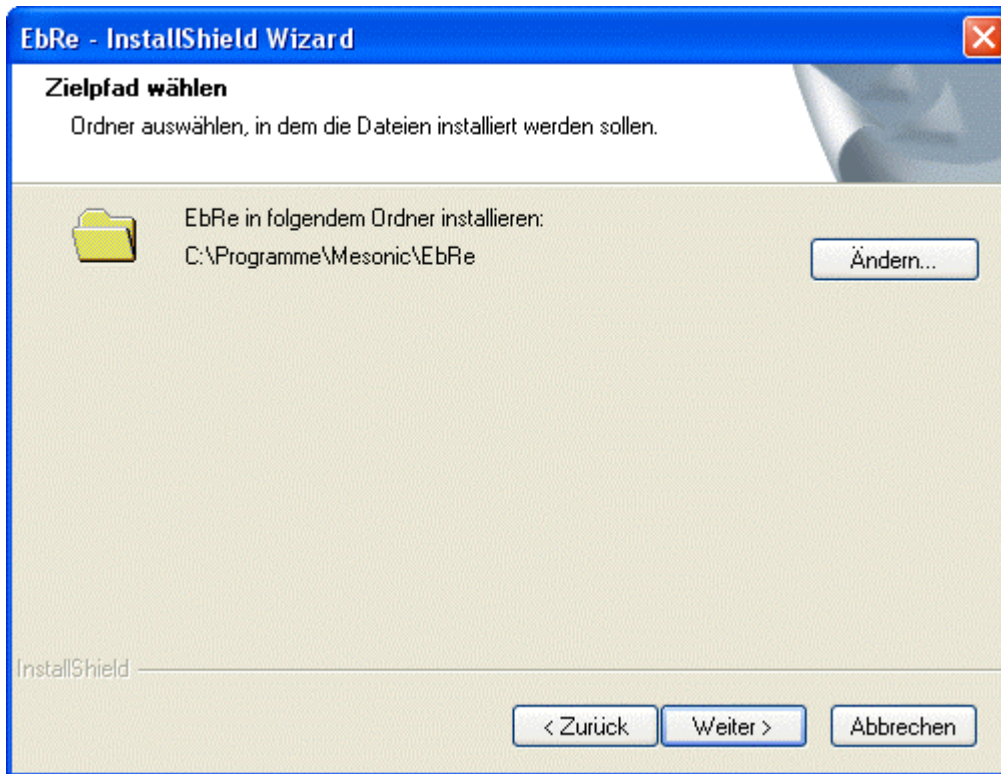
EbRe - InstallShield Wizard

Zielpfad wählen

Ordner auswählen, in dem die Dateien installiert werden sollen.

EbRe in folgendem Ordner installieren:
C:\Programme\Mesonic\EbRe

Ändern...

InstallShield

< Zurück

Weiter >

Abbrechen